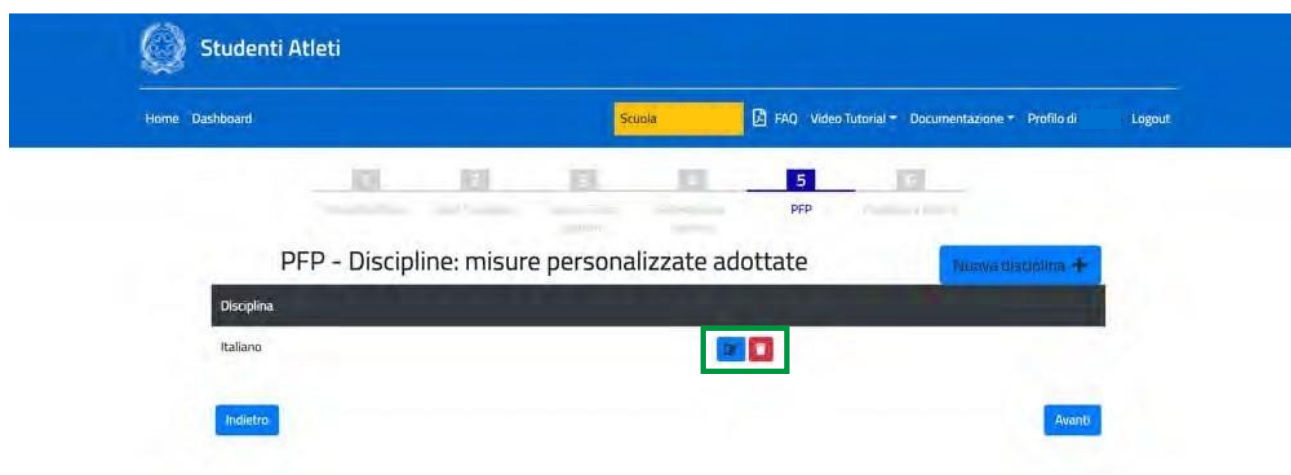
Studenti Atleti

Home Dashboard

Scuola

FAQ Video Tutorial Documentazione Profilo di Logout

1 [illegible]
2 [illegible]
3 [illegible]
4 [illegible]
5 PFP
6 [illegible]

PFP - Discipline: misure personalizzate adottate

Nuova disciplina +

| Disciplina | |
|---|---|
| Italiano | |

Indietro

Avanti